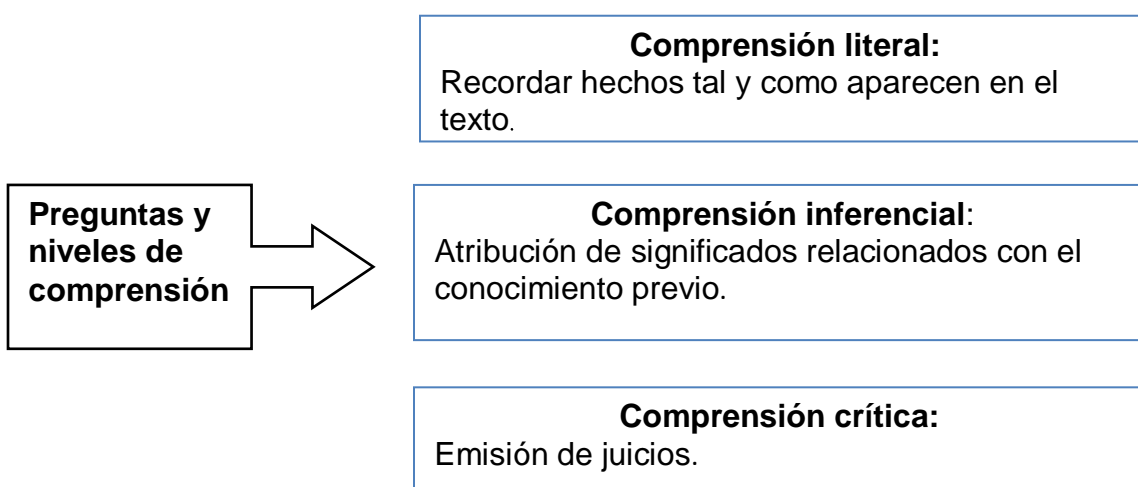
Preguntas y niveles de comprensión

Comprensión literal:
Recordar hechos tal y como aparecen en el texto.

Comprensión inferencial:
Atribución de significados relacionados con el conocimiento previo.

Comprensión crítica:
Emisión de juicios.